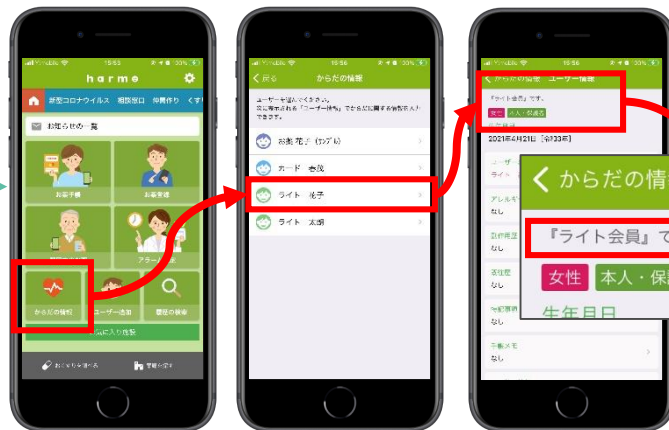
15:53
harmo
新型コロナウイルス 相談窓口 仲間作り くす
お知らせの一覧
お薬手帳
お薬登録
アラーム
からだの情報
ユーザー追加
履歴の検索
お気に入り施設
おくすりを探そる
薬局を探す

15:56
戻る からだの情報
ユーザーを選んでください。
次に表示される「ユーザー情報」でからだに関する情報を入力できます。
お薬 花子（サンプル）
カード 表現
ライト 花子
ライト 太郎

15:56
からだの情報 ユーザー情報
『ライト会員』です。
女性 本人・保護者
生年月日
2021年4月21日（0歳3ヶ月）
アレルギー
なし
副作用歴
なし
既往歴
なし
今飲んでいる薬
なし
手帳メモ
なし

からだの情
『ライト会員』で
女性 本人・保
生年月日